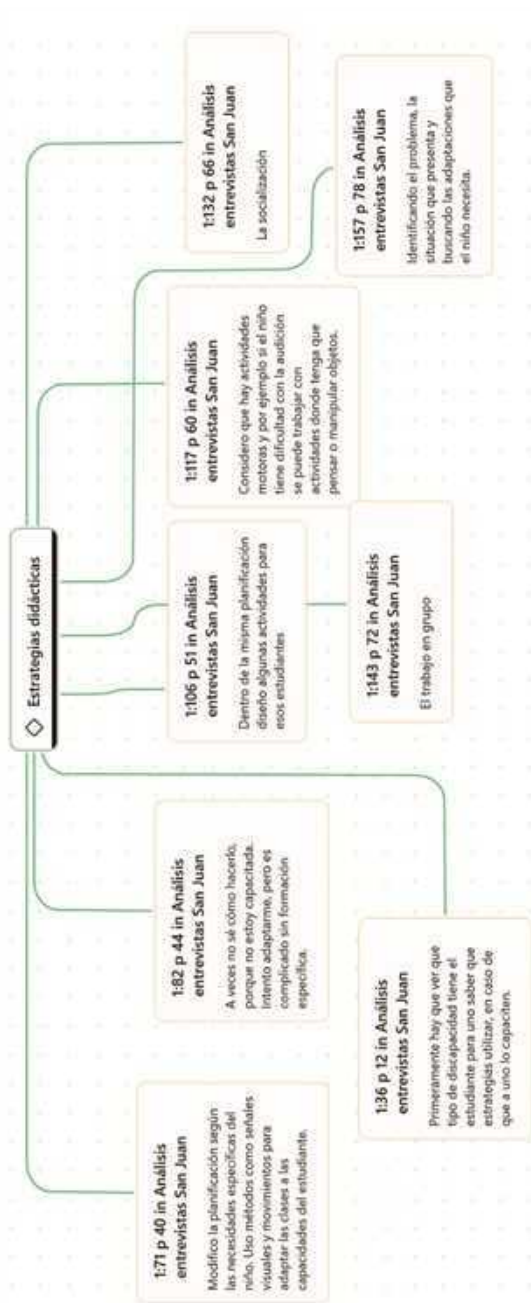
Estrategias didácticas

1:71 p 40 in Análisis entrevistas San Juan

Modifico la planificación según las necesidades específicas del niño. Uso métodos como señales visuales y movimientos para adaptar las clases a las capacidades del estudiante.

1:36 p 12 in Análisis entrevistas San Juan

Primeramente hay que ver que tipo de discapacidad tiene el estudiante para uno saber que estrategias utilizar, en caso de que a uno lo capaciten.

1:82 p 44 in Análisis entrevistas San Juan

A veces no sé cómo hacerlo, porque no estoy capacitada. Intento adaptarme, pero es complicado sin formación específica.

1:106 p 51 in Análisis entrevistas San Juan

Dentro de la misma planificación diseño algunas actividades para esos estudiantes

1:143 p 72 in Análisis entrevistas San Juan

El trabajo en grupo

1:117 p 60 in Análisis entrevistas San Juan

Considero que hay actividades motoras y por ejemplo si el niño tiene dificultad con la audición se puede trabajar con actividades donde tenga que pensar o manipular objetos.

1:132 p 66 in Análisis entrevistas San Juan

La socialización

1:157 p 78 in Análisis entrevistas San Juan

Identificando el problema, la situación que presenta y buscando las adaptaciones que el niño necesita.